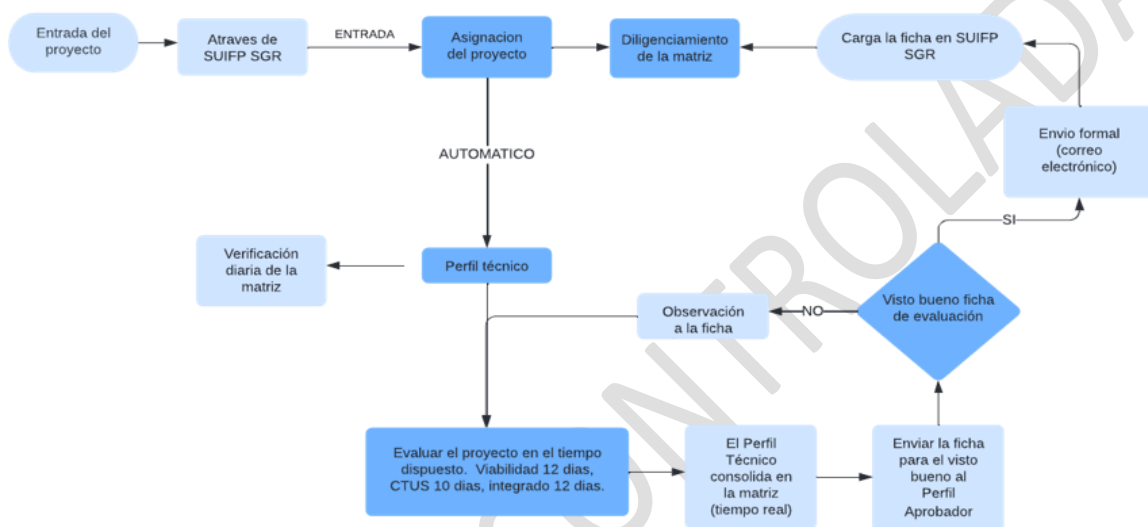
Entrada del proyecto

Atraves de SUIFP SGR

ENTRADA

Asignacion del proyecto

Diligenciamiento de la matriz

Carga la ficha en SUIFP SGR

Envio formal (correo electrónico)

AUTOMATICO

SI

Verificación diaria de la matriz

Perfil técnico

Observación a la ficha

NO

Visto bueno ficha de evaluación

Evaluar el proyecto en el tiempo dispuesto. Viabilidad 12 dias, CTUS 10 dias, integrado 12 dias.

El Perfil Técnico consolida en la matriz (tiempo real)

Enviar la ficha para el visto bueno al Perfil Aprobador

CONTROLADA